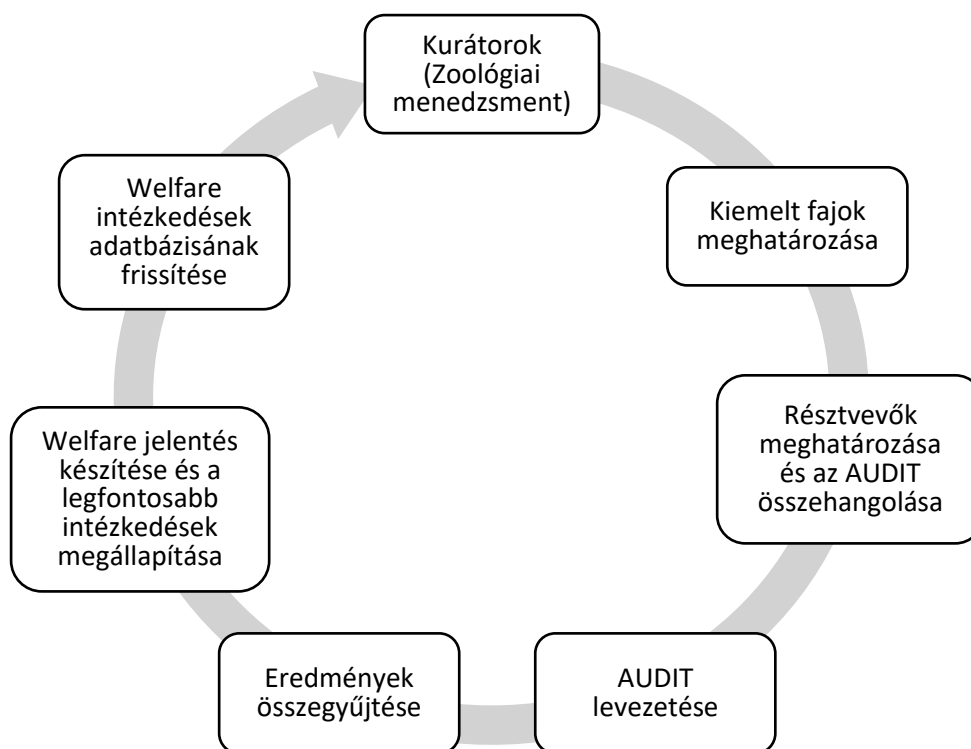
Kurátorok (Zoológiai menedzsment)

Kiemelt fajok meghatározása

Résztvevők meghatározása és az AUDIT összehangolása

AUDIT levezetése

Eredmények összegyűjtése

Welfare jelentés készítése és a legfontosabb intézkedések megállapítása

Welfare intézkedések adatbázisának frissítése